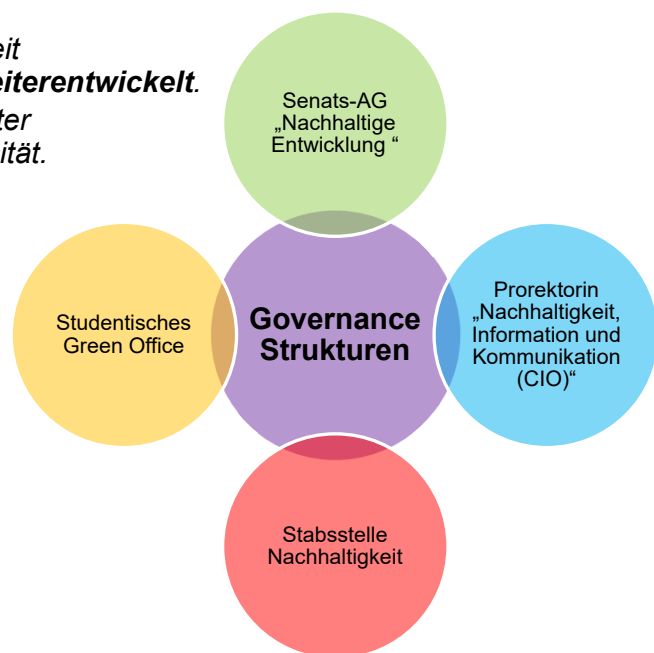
eit
eiterentwickelt.
ter
ität.

Senats-AG „Nachhaltige Entwicklung “

Studentisches Green Office

Governance Strukturen

Prorektorin „Nachhaltigkeit, Information und Kommunikation (CIO)“

Stabsstelle Nachhaltigkeit